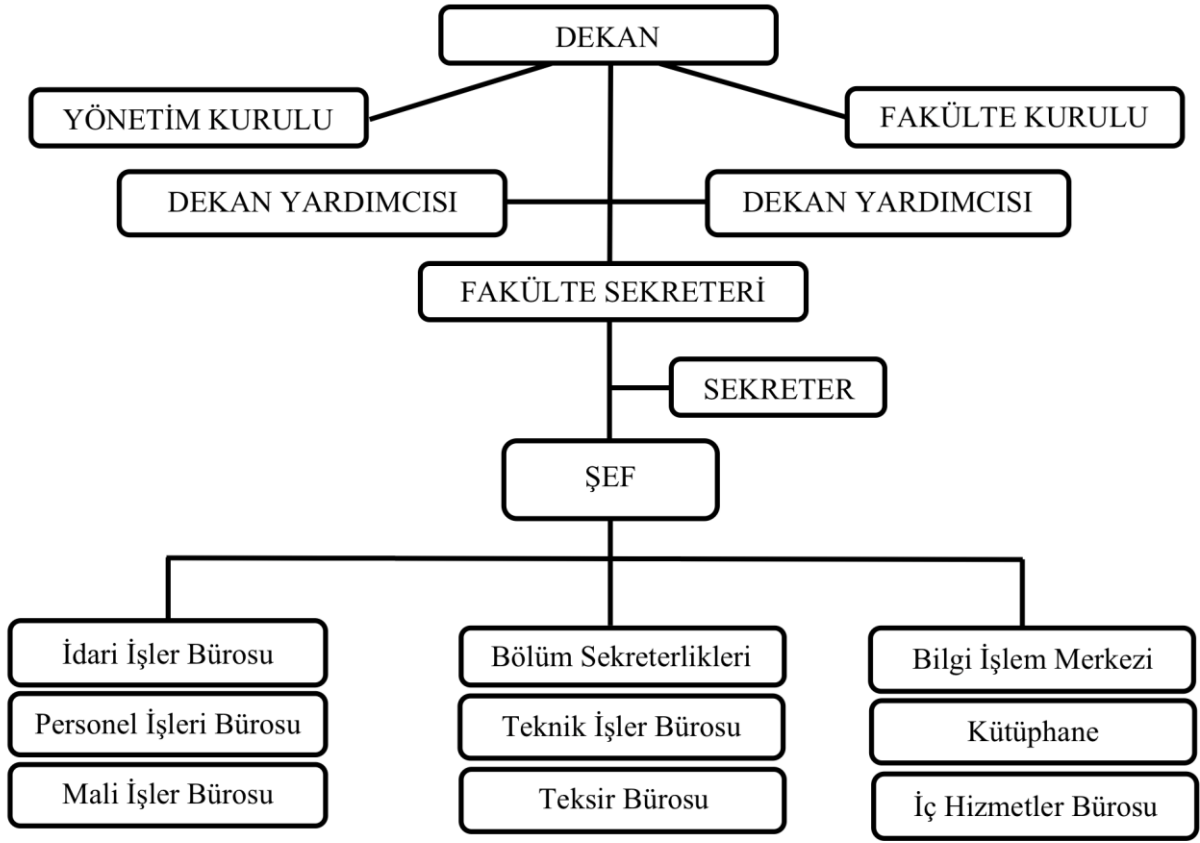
DEKAN

YÖNETİM KURULU

FAKÜLTE KURULU

DEKAN YARDIMCISI

DEKAN YARDIMCISI

FAKÜLTE SEKRETERİ

SEKRETER

ŞEF

İdari İşler Bürosu

Personel İşleri Bürosu

Mali İşler Bürosu

Bölüm Sekreterlikleri

Teknik İşler Bürosu

Teksir Bürosu

Bilgi İşlem Merkezi

Kütüphane

İç Hizmetler Bürosu